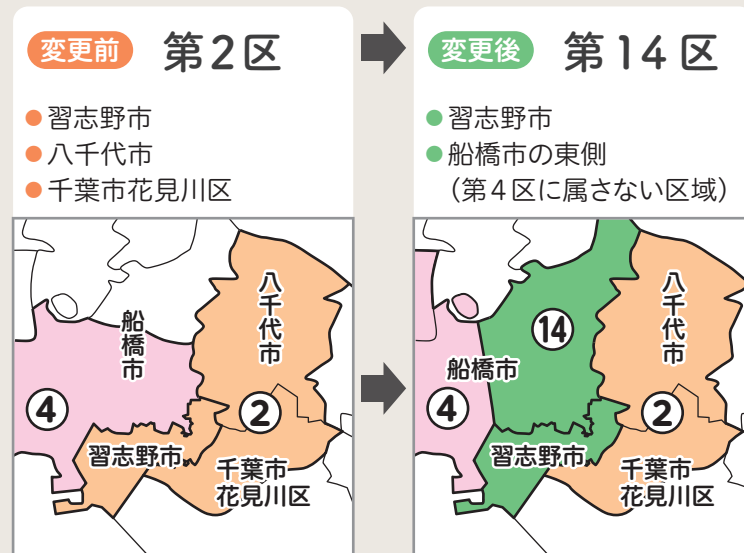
変更前 第２区

●習志野市
●八千代市
●千葉市花見川区

船橋市
八千代市
④
②
習志野市
千葉市花見川区

変更後 第１４区

●習志野市
●船橋市の東側
（第４区に属さない区域）

⑭
八千代市
船橋市
④
②
習志野市
千葉市花見川区